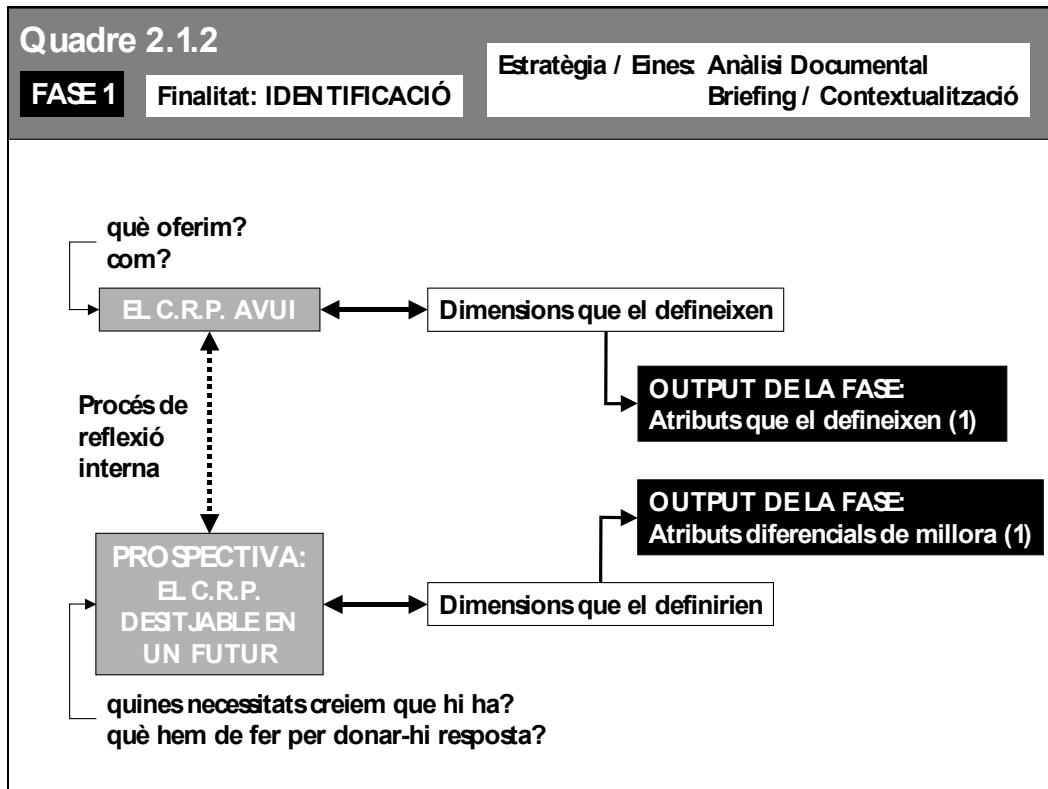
Quadre 2.1.2

FASE 1

Finalitat: IDENTIFICACIÓ

Estratègia / Eines: Anàlisi Documental
Briefing / Contextualització

què oferim?
com?

EL C.R.P. AVUI

Dimensions que el defineixen

OUTPUT DE LA FASE:
Atributs que el defineixen (1)

Procés de reflexió interna

OUTPUT DE LA FASE:
Atributs diferencials de millora (1)

PROSPECTIVA:
EL C.R.P.
DESITJABLE EN
UN FUTUR

Dimensions que el definirien

quines necessitats creiem que hi ha?
què hem de fer per donar-hi resposta?